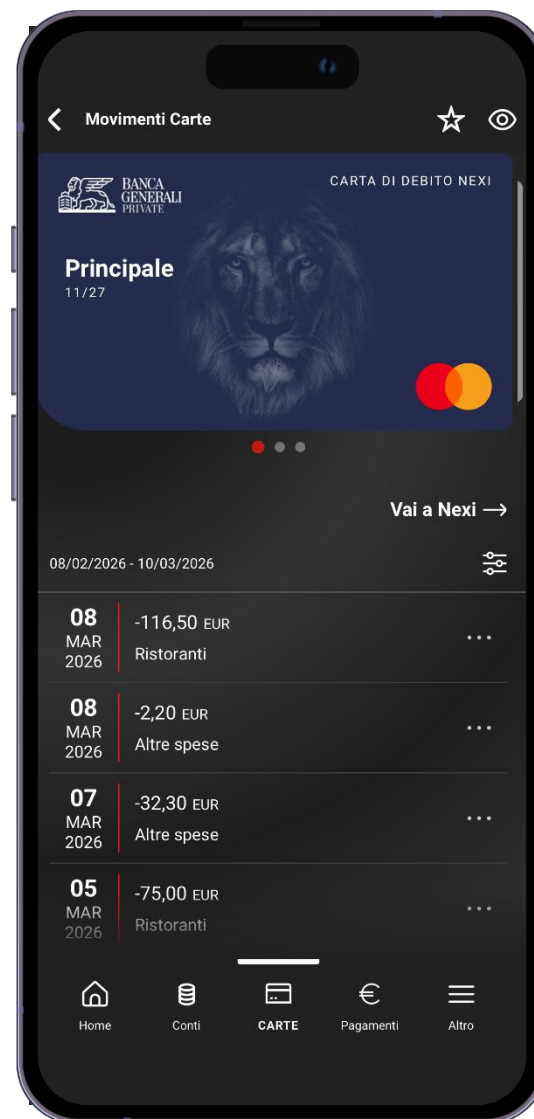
Movimenti Carte

BANCA GENERALI PRIVATE

CARTA DI DEBITO NEXI

Principale
11/27

Vai a Nexi ⟶

08/02/2026 - 10/03/2026

08 MAR 2026
-116,50 EUR
Ristoranti

08 MAR 2026
-2,20 EUR
Altre spese

07 MAR 2026
-32,30 EUR
Altre spese

05 MAR 2026
-75,00 EUR
Ristoranti

Home
Conti
CARTE
Pagamenti
Altro